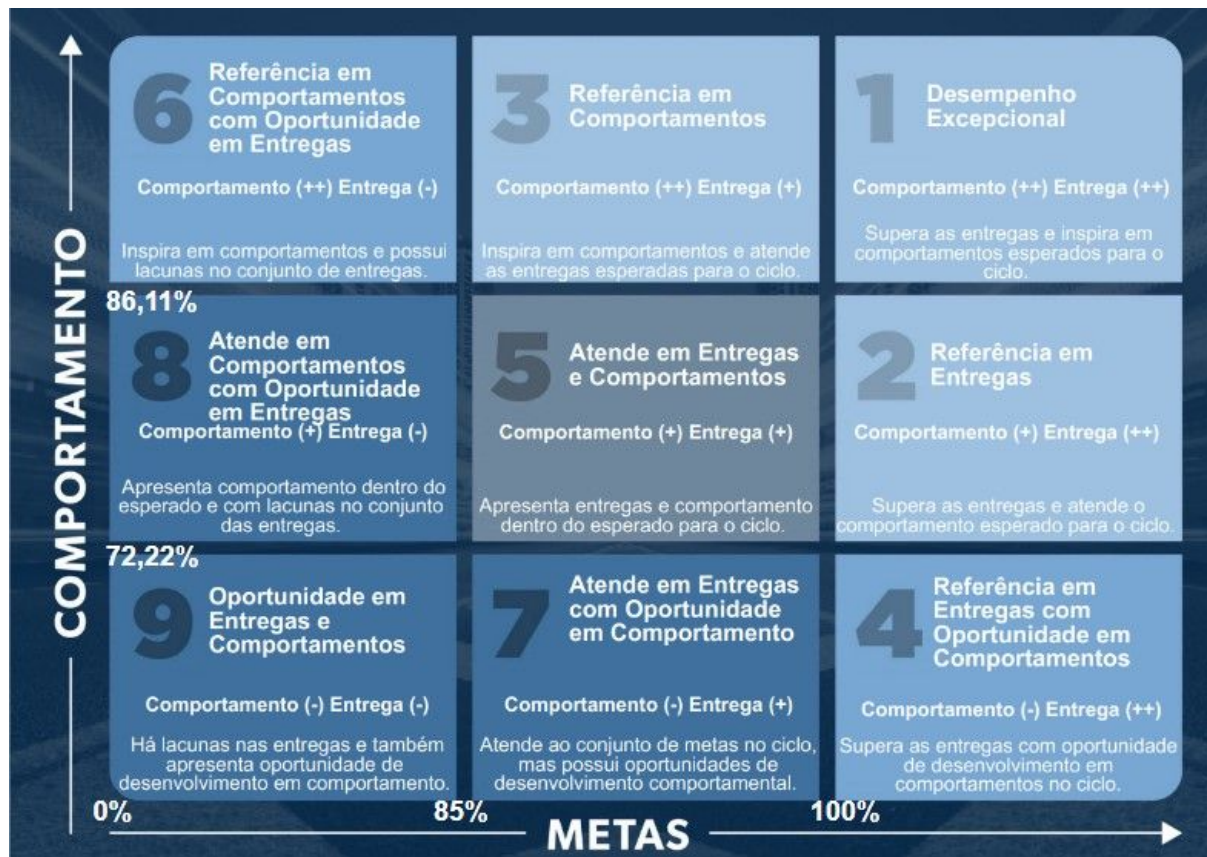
COMPORTAMENTO

6 Referência em Comportamentos com Oportunidade em Entregas

Comportamento (++) Entrega (-)

Inspira em comportamentos e possui lacunas no conjunto de entregas.

3 Referência em Comportamentos

Comportamento (++) Entrega (+)

Inspira em comportamentos e atende as entregas esperadas para o ciclo.

1 Desempenho Excepcional

Comportamento (++) Entrega (++)

Supera as entregas e inspira em comportamentos esperados para o ciclo.

86,11%

8 Atende em Comportamentos com Oportunidade em Entregas

Comportamento (+) Entrega (-)

Apresenta comportamento dentro do esperado e com lacunas no conjunto das entregas.

5 Atende em Entregas e Comportamentos

Comportamento (+) Entrega (+)

Apresenta entregas e comportamento dentro do esperado para o ciclo.

2 Referência em Entregas

Comportamento (+) Entrega (++)

Supera as entregas e atende o comportamento esperado para o ciclo.

72,22%

9 Oportunidade em Entregas e Comportamentos

Comportamento (-) Entrega (-)

Há lacunas nas entregas e também apresenta oportunidade de desenvolvimento em comportamento.

7 Atende em Entregas com Oportunidade em Comportamento

Comportamento (-) Entrega (+)

Atende ao conjunto de metas no ciclo, mas possui oportunidades de desenvolvimento comportamental.

4 Referência em Entregas com Oportunidade em Comportamentos

Comportamento (-) Entrega (++)

Supera as entregas com oportunidade de desenvolvimento em comportamentos no ciclo.

0% 85% 100%

METAS